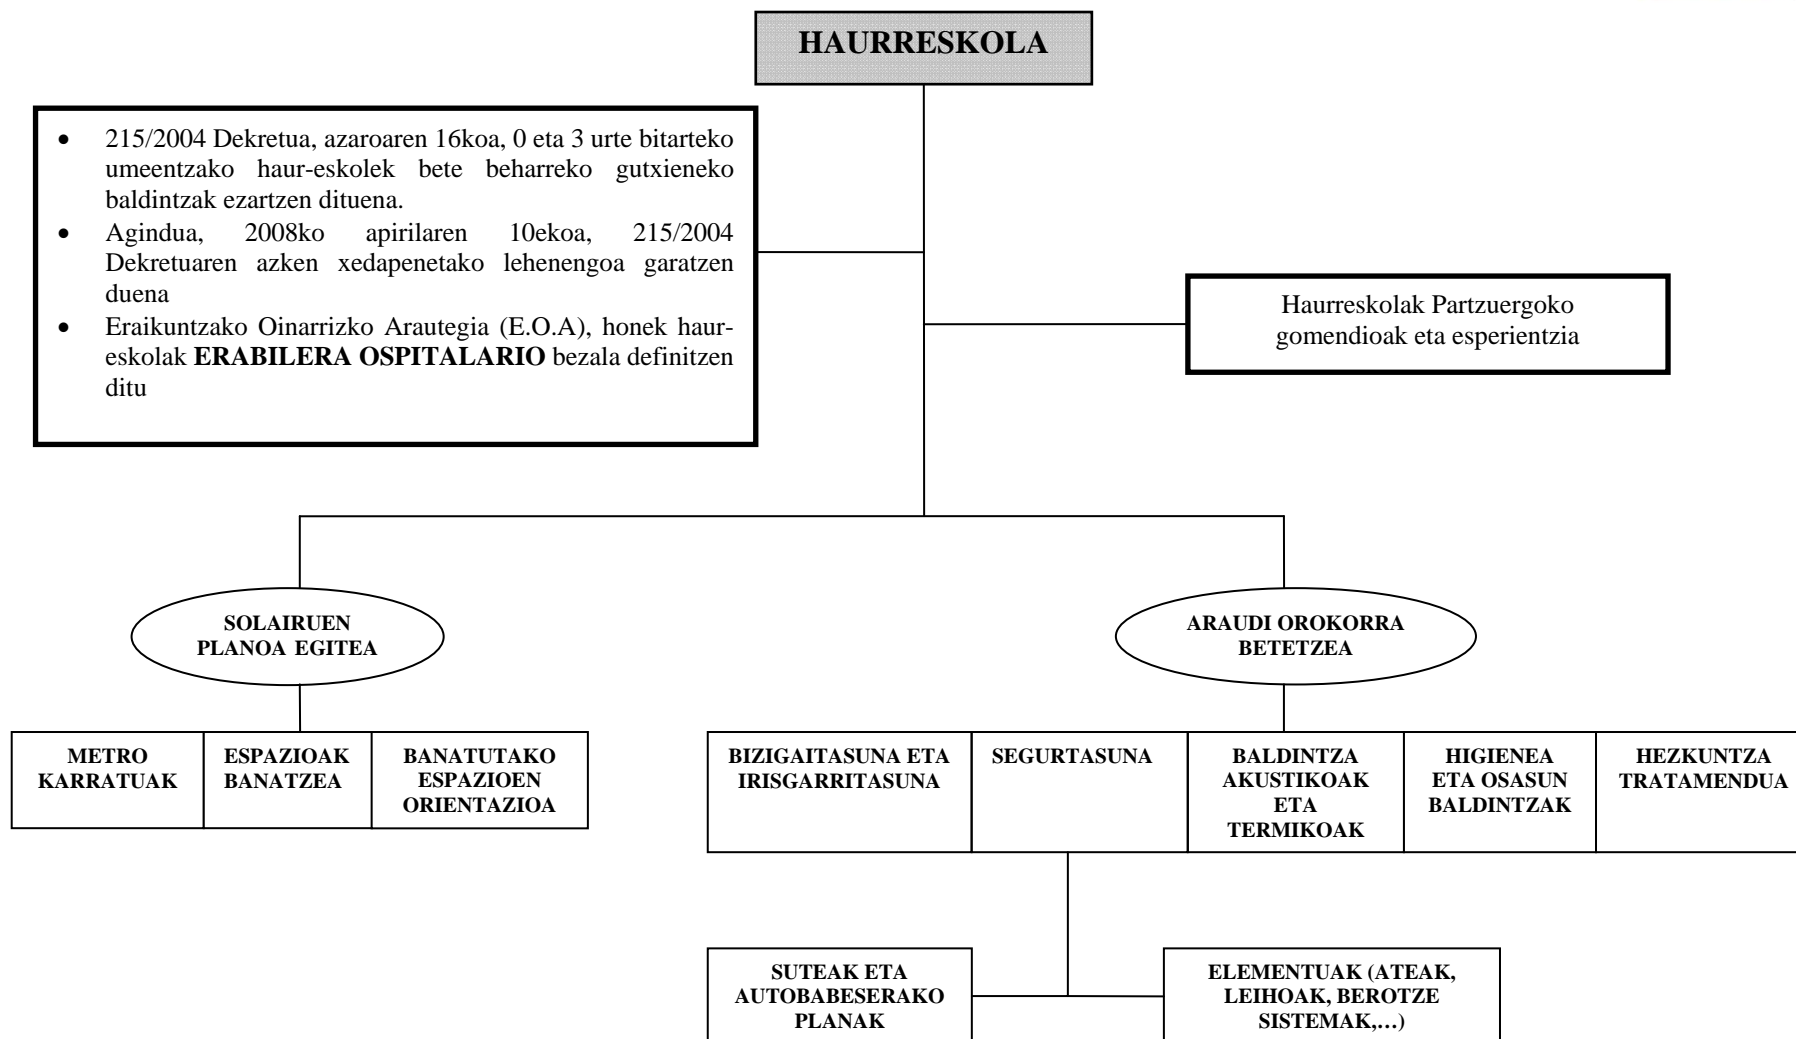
HAURRESKOLA

- 215/2004 Dekretua, azaroaren 16koa, 0 eta 3 urte bitarteko umeentzako haur-eskolek bete beharreko gutxieneko baldintzak ezartzen dituena.
- Agindua, 2008ko apirilaren 10ekoa, 215/2004 Dekretuaren azken xedapenetako lehenengoa garatzen duena
- Eraikuntzako Oinarrizko Arautegia (E.O.A), honek haur-eskolak **ERABILERA OSPITALARIO** bezala definitzen ditu

Haurreskolak Partzuergoko gomendioak eta esperientzia

SOLAIRUEN PLANOA EGITEA

ARAUDI OROKORRA BETETZEA

| METRO KARRATUAK | ESPAZIOAK BANATZEA | BANATUTAKO ESPAZIOEN ORIENTAZIOA |
|---|---|---|

| BIZIGAITASUNA ETA IRISGARRITASUNA | SEGURTASUNA | BALDINTZA AKUSTIKOAK ETA TERMIKOAK | HIGIENEA ETA OSASUN BALDINTZAK | HEZKUNTZA TRATAMENDUA |
|---|---|---|---|---|

SUTEAK ETA AUTOBABESERAKO PLANAK

ELEMENTUAK (ATEAK, LEIHOAK, BEROTZE SISTEMAK,…)